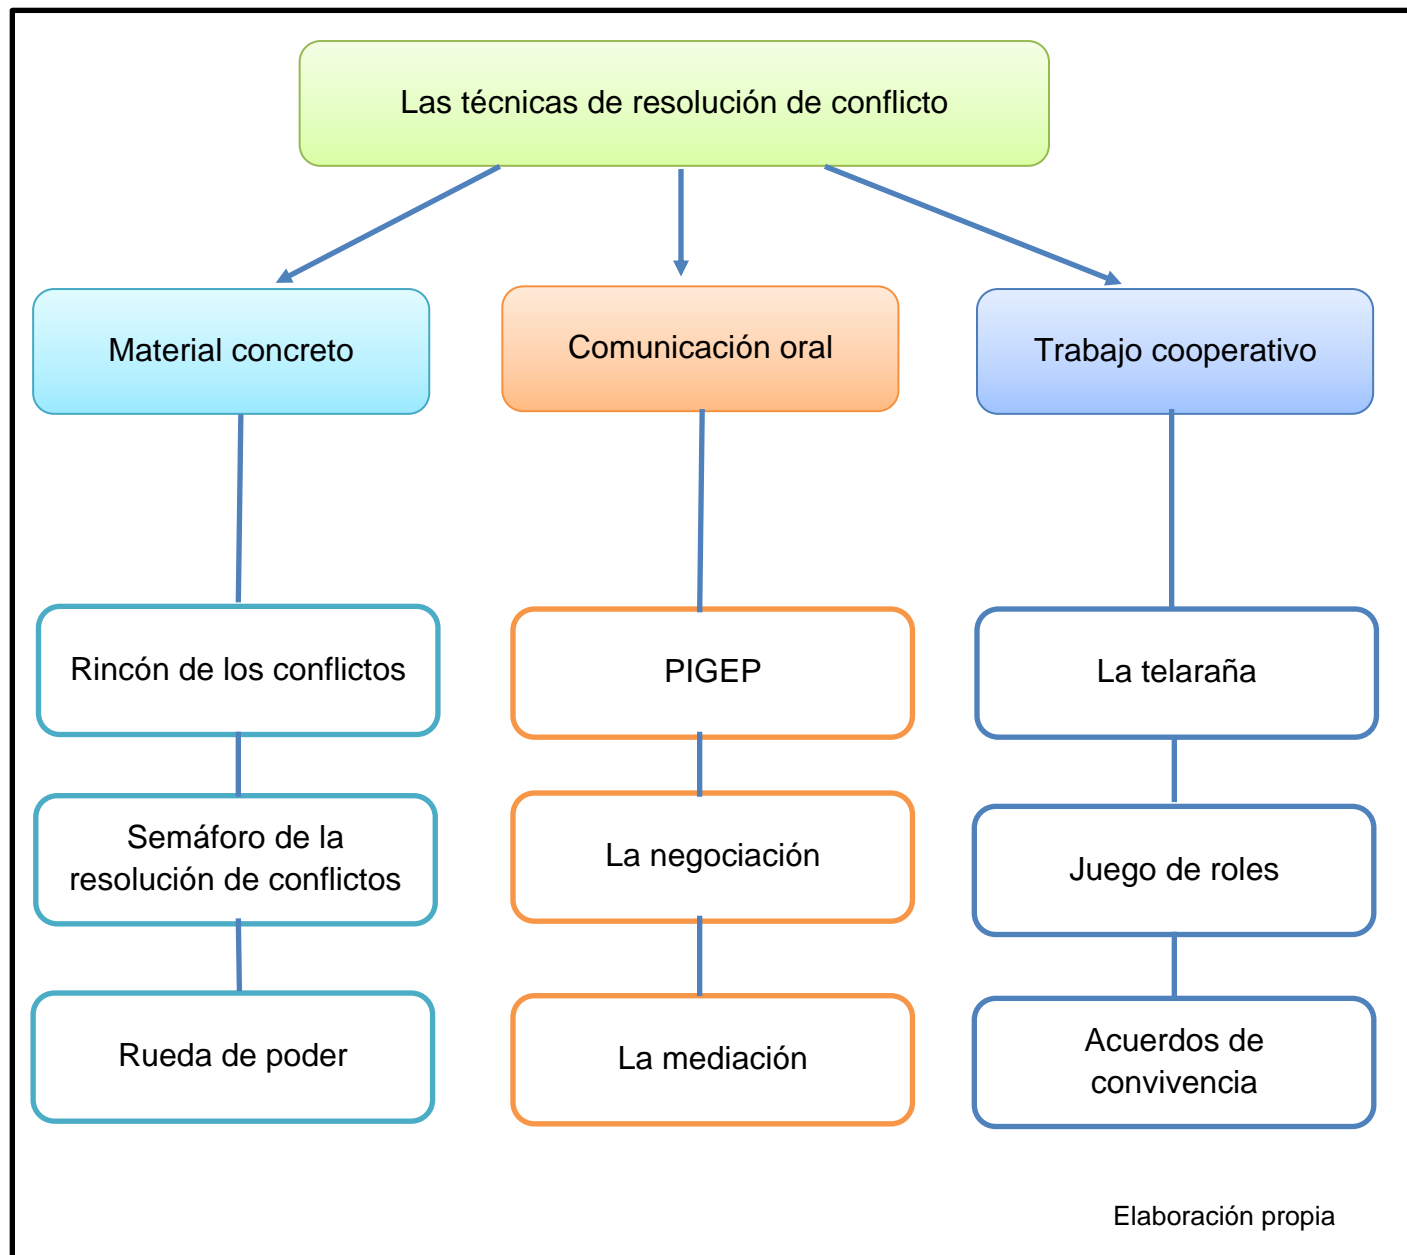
Las técnicas de resolución de conflicto

Material concreto

Comunicación oral

Trabajo cooperativo

Rincón de los conflictos

Semáforo de la resolución de conflictos

Rueda de poder

PIGEP

La negociación

La mediación

La telaraña

Juego de roles

Acuerdos de convivencia

Elaboración propia